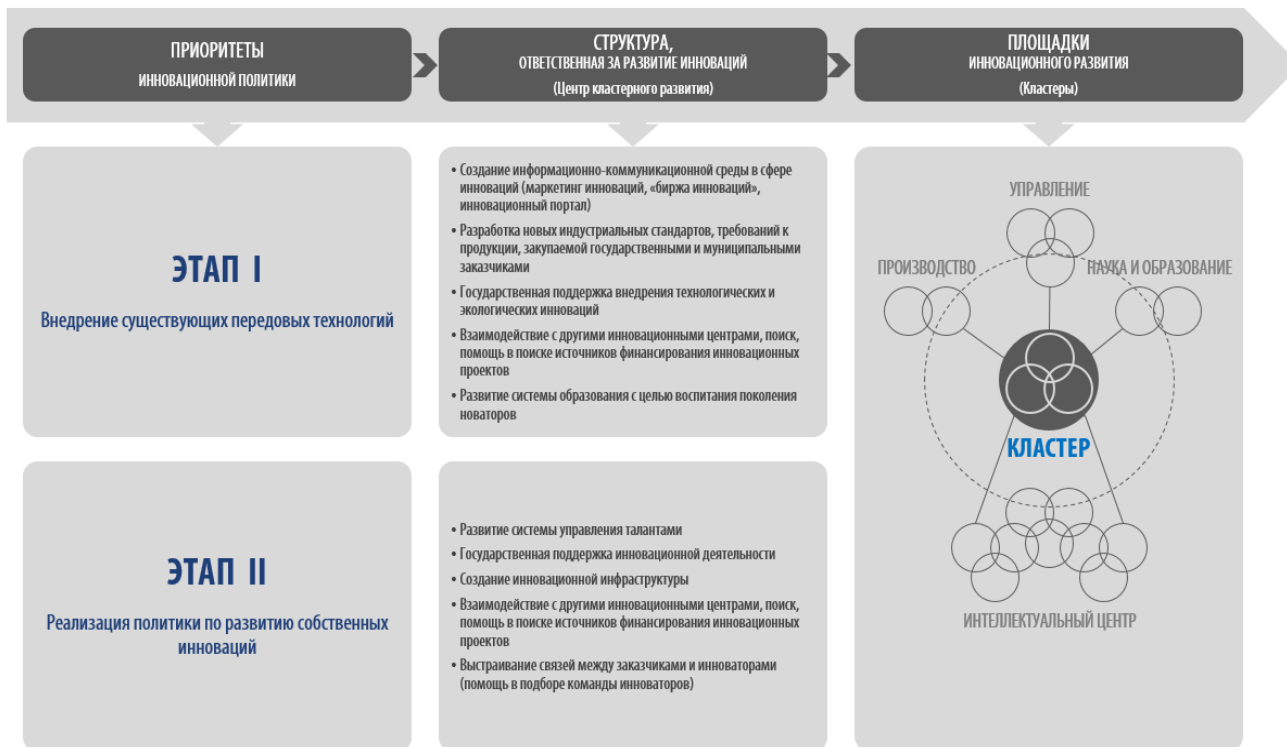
ПРИОРИТЕТЫ
ИННОВАЦИОННОЙ ПОЛИТИКИ

СТРУКТУРА,
ОТВЕТСТВЕННАЯ ЗА РАЗВИТИЕ ИННОВАЦИЙ
(Центр кластерного развития)

ПЛОЩАДКИ
ИННОВАЦИОННОГО РАЗВИТИЯ
(Кластеры)

ЭТАП I
Внедрение существующих передовых технологий

• Создание информационно-коммуникационной среды в сфере инноваций (маркетинг инноваций, «биржа инноваций», инновационный портал)
• Разработка новых индустриальных стандартов, требований к продукции, закупаемой государственными и муниципальными заказчиками
• Государственная поддержка внедрения технологических и экологических инноваций
• Взаимодействие с другими инновационными центрами, поиск, помощь в поиске источников финансирования инновационных проектов
• Развитие системы образования с целью воспитания поколения новаторов

ЭТАП II
Реализация политики по развитию собственных инноваций

• Развитие системы управления талантами
• Государственная поддержка инновационной деятельности
• Создание инновационной инфраструктуры
• Взаимодействие с другими инновационными центрами, поиск, помощь в поиске источников финансирования инновационных проектов
• Выстраивание связей между заказчиками и инноваторами (помощь в подборе команды инноваторов)

УПРАВЛЕНИЕ
ПРОИЗВОДСТВО
НАУКА И ОБРАЗОВАНИЕ
КЛАСТЕР
ИНТЕЛЛЕКТУАЛЬНЫЙ ЦЕНТР